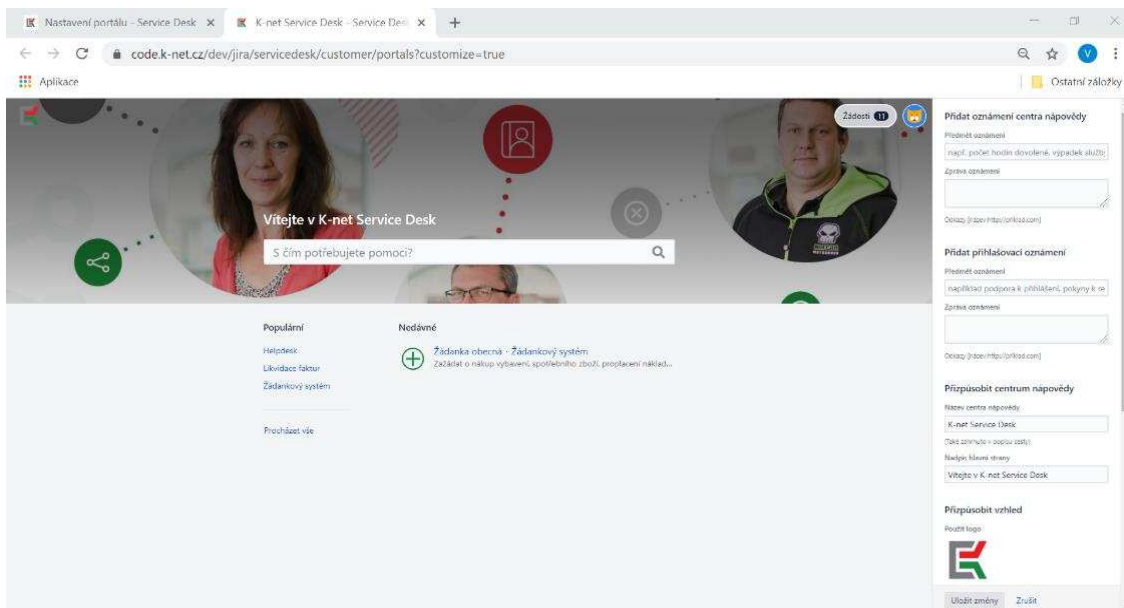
Nastavení portálu - Service Desk ×
K-net Service Desk - Service Des ×
+

code.k-net.cz/dev/jira/servicedesk/customer/portals?customize=true

Aplikace
Ostatní záložky

Žádosti 11

Vítejte v K-net Service Desk

S čím potřebujete pomoci?

Populární
Helpdesk
Likvidace faktur
Žádankový systém

Procházet vše

Nedávné
Žádanka obecná - Žádankový systém
Zažádat o nákup vybavení, spotřebního zboží, proplacení náklad...

Přidat oznámení centra nápovědy
Předmět oznámení
např. počet hodin dovolené, výpadek služby
Zpráva oznámení

Odkazy [název|http://odkaz.com]

Přidat přihlašovací oznámení
Předmět oznámení
například podpora k přihlášení, pokyny k re
Zpráva oznámení

Odkazy [název|http://odkaz.com]

Přizpůsobit centrum nápovědy
Název centra nápovědy
K-net Service Desk
(Také zahrnuto v popisu cesty)
Nadpis hlavní strany
Vítejte v K-net Service Desk

Přizpůsobit vzhled
Použít logo

Uložit změny
Zrušit